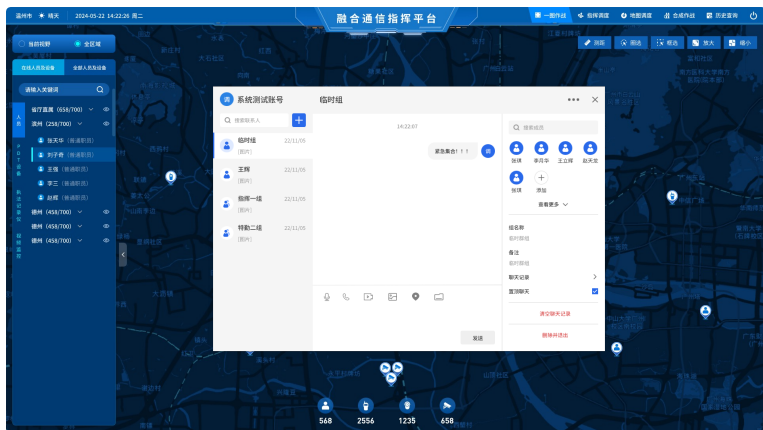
温州市 晴天 2024-05-22 14:22:26 周二

融合通信指挥平台

一图作战 指挥调度 地图调度 合成作战 历史查询

当前视野 全区域

在线人员及设备 全部人员及设备

请输入关键词

人员

PDT设备

执法记录仪

移动监控

省厅直属（658/700）
温州（258/700）
张天华（普通职员）
刘子寿（普通职员）
王强（普通职员）
李三（普通职员）
赵辉（普通职员）
德州（458/700）
德州（458/700）
德州（458/700）

测距 圈选 框选 放大 缩小

系统测试账号

搜索联系人

临时组 22/11/05 [图片]
王辉 22/11/05 [图片]
指挥一组 22/11/05 [图片]
特勤二组 22/11/05 [图片]

临时组

14:22:07

紧急集合！！！

发送

搜索成员

张琪 李丹华 王立辉 赵天安
张琪 添加

查看更多

组名称
临时群组

备注
临时群组

聊天记录

置顶聊天

清空聊天记录

删除并退出

568 2556 1235 658